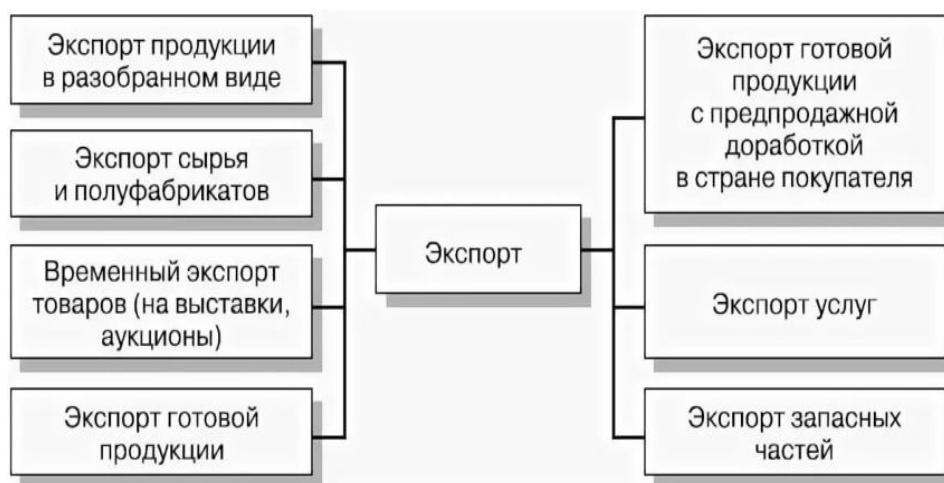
Экспорт продукции в разобранном виде

Экспорт сырья и полуфабрикатов

Временный экспорт товаров (на выставки, аукционы)

Экспорт готовой продукции

Экспорт

Экспорт готовой продукции с предпродажной доработкой в стране покупателя

Экспорт услуг

Экспорт запасных частей